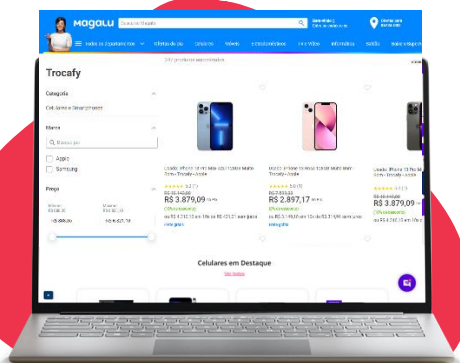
magalu

Busca no Magalu

Todos os Departamentos

Ofertas do Dia

Celulares

Móveis

Eletrodomésticos

TV e Vídeo

Informática

Saúde

Trocafy

Categoria

Celulares e Smartphones

Marca

Apple

Samsung

Preço

R$ 3.879,09

R$ 2.897,17

R$ 3.879,09

Celulares em Destaque